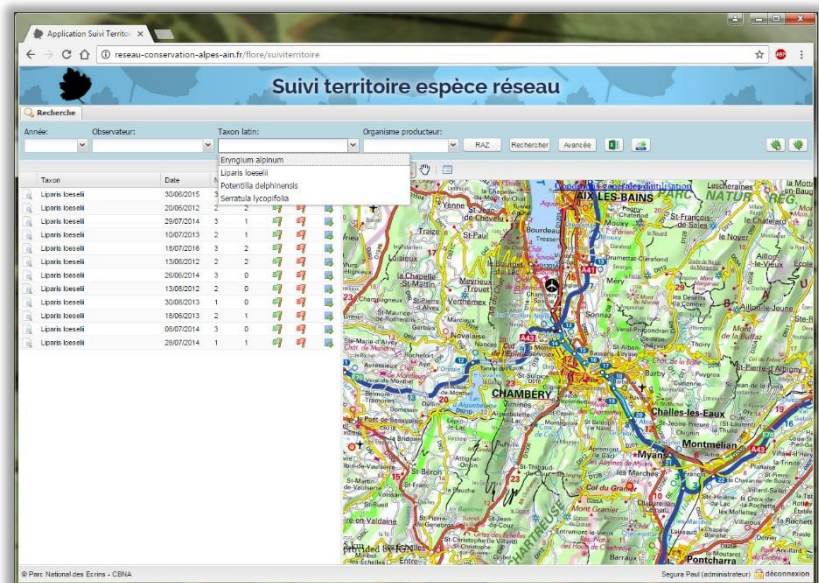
Application Suivi Territo ×

reseau-conservation-alpes-ain.fr/flore/suiviterritoire

Suivi territoire espèce réseau

Recherche

Année:
Observateur:
Taxon latin:
Organisme producteur:
RAZ
Rechercher
Avancée

Eryngium alpinum
Liparis loeselii
Potentilla delphinensis
Serratula lycopifolia

| Taxon | Date | | |
|---|---|---|---|
| Liparis loeselii | 30/06/2015 | | |
| Liparis loeselii | 20/06/2012 | 2 | 2 |
| Liparis loeselii | 29/07/2014 | 3 | 1 |
| Liparis loeselii | 10/07/2013 | 2 | 1 |
| Liparis loeselii | 18/07/2016 | 3 | 2 |
| Liparis loeselii | 13/06/2012 | 2 | 2 |
| Liparis loeselii | 26/06/2014 | 3 | 0 |
| Liparis loeselii | 13/08/2012 | 2 | 0 |
| Liparis loeselii | 30/08/2013 | 1 | 0 |
| Liparis loeselii | 18/06/2013 | 2 | 1 |
| Liparis loeselii | 06/07/2014 | 3 | 0 |
| Liparis loeselii | 26/07/2014 | 1 | 1 |

AIX-LES-BAINS
CHAMBERY
Challes-les-Eaux
Montmélian
Myans
Pontcharra
Lescheraines
St-François-de-Sales
Le Noyer
La Motte-Servolex
Barby
Cognin
Vimines

© Parc National des Ecrins - CBNA

Segura Paul (administrateur) déconnexion